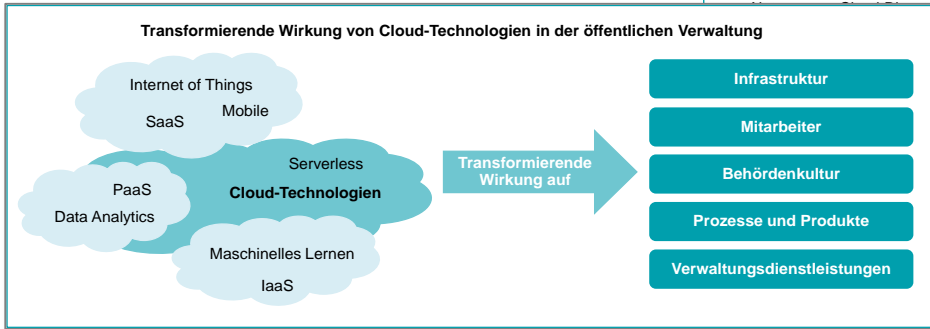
Transformierende Wirkung von Cloud-Technologien in der öffentlichen Verwaltung

Internet of Things

SaaS

Mobile

Serverless

PaaS

Cloud-Technologien

Data Analytics

Maschinelles Lernen

IaaS

Transformierende Wirkung auf

Infrastruktur

Mitarbeiter

Behördenkultur

Prozesse und Produkte

Verwaltungsdienstleistungen